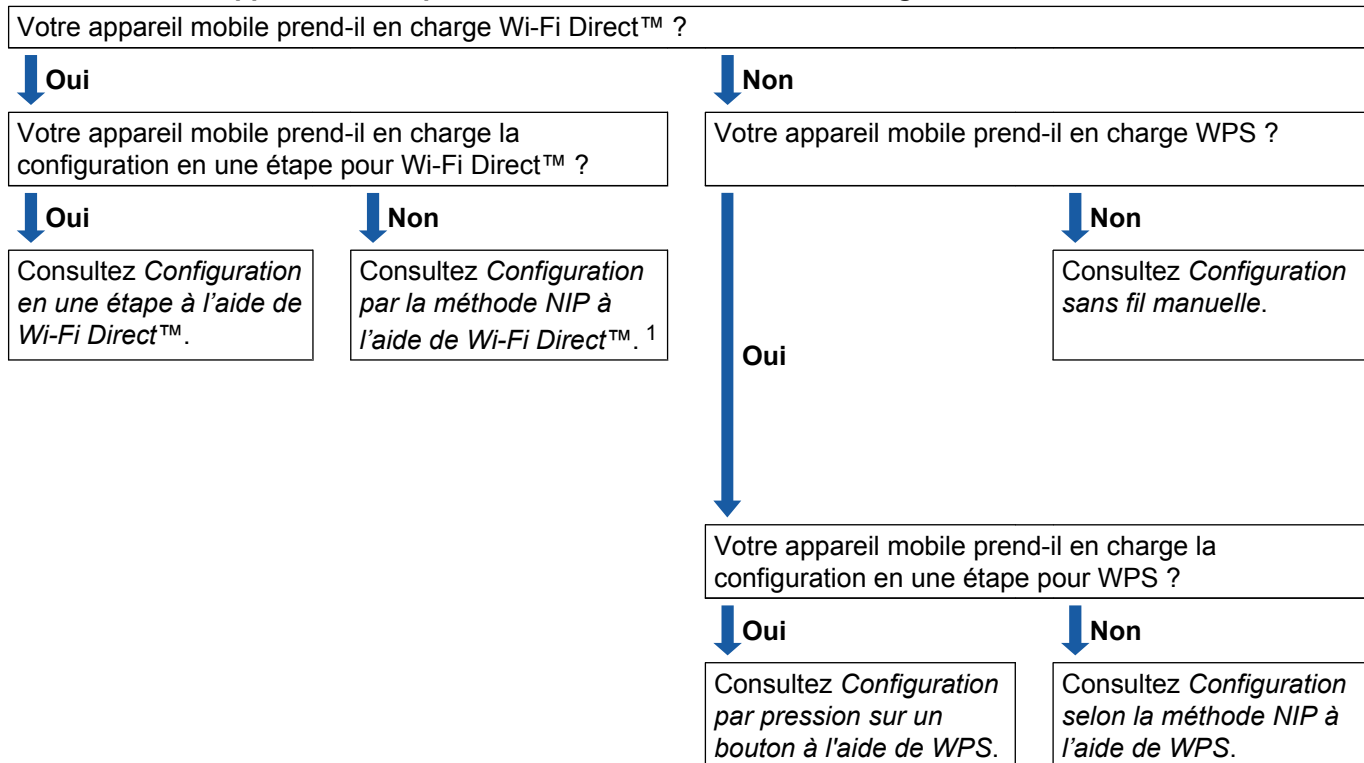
Votre appareil mobile prend-il en charge Wi-Fi Direct™ ?

Oui

Non

Votre appareil mobile prend-il en charge la configuration en une étape pour Wi-Fi Direct™ ?

Votre appareil mobile prend-il en charge WPS ?

Oui

Non

Non

Consultez *Configuration en une étape à l'aide de Wi-Fi Direct™*.

Consultez *Configuration par la méthode NIP à l'aide de Wi-Fi Direct™*. $^1$

Consultez *Configuration sans fil manuelle*.

Oui

Votre appareil mobile prend-il en charge la configuration en une étape pour WPS ?

Oui

Non

Consultez *Configuration par pression sur un bouton à l'aide de WPS*.

Consultez *Configuration selon la méthode NIP à l'aide de WPS*.